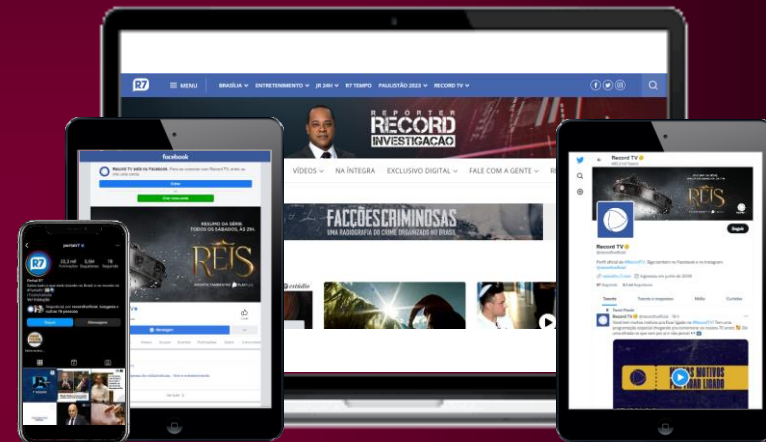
R7 MENU BRASÍLIA ENTRETENIMENTO JR 24H R7 TEMPO PAULISTÃO 2023 RECORD TV

REPORTER RECORD INVESTIGAÇÃO

VÍDEOS NA ÍNTEGRA EXCLUSIVO DIGITAL FALE COM A GENTE

FACÇÕES CRIMINOSAS
UMA RADIOGRAFIA DO CRIME ORGANIZADO NO BRASIL

facebook

Record TV está no Facebook

REIS

RESUMO DA SÉRIE TODOS OS SÁBADOS, ÀS 21H.

portalr7

R7

22,2 mil 3,5M

Portal R7

Record TV

REIS

Seguir

Record TV

Tweets Tweets e respostas Mídia Curtidas

Record TV

MOTIVOS PARA FICAR LIGADO